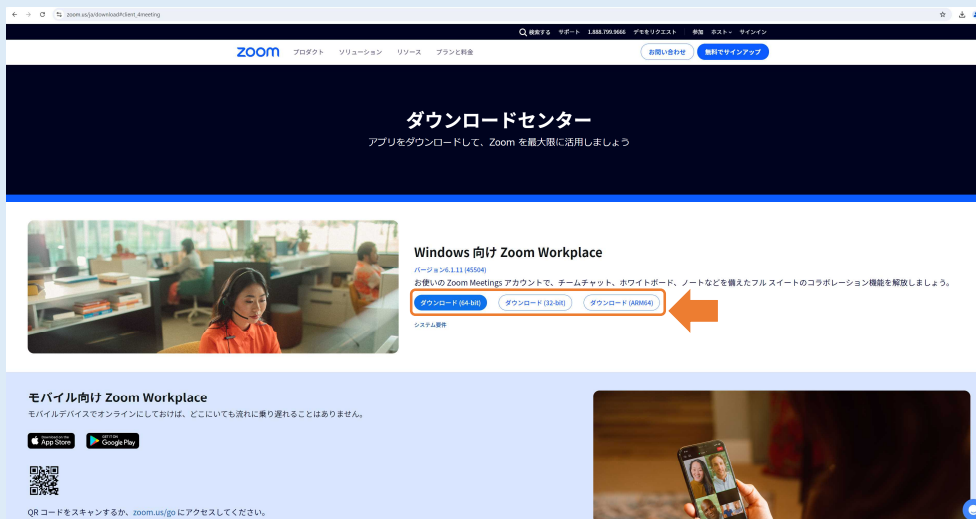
zoom.us/ja/download#client_4meeting

検索する サポート 1.888.799.9666 デモをリクエスト 参加 ホスト サインイン

zoom プロダクト ソリューション リソース プランと料金 お問い合わせ 無料でサインアップ

ダウンロードセンター

アプリをダウンロードして、Zoom を最大限に活用しましょう

Windows 向け Zoom Workplace

バージョン6.1.11 (45504)

お使いの Zoom Meetings アカウントで、チームチャット、ホワイトボード、ノートなどを備えたフル スイートのコラボレーション機能を解放しましょう。

ダウンロード (64-bit) ダウンロード (32-bit) ダウンロード (ARM64)

システム要件

モバイル向け Zoom Workplace

モバイルデバイスでオンラインにしておけば、どこにいても流れに乗り遅れることはありません。

Download on the App Store GET IT ON Google Play

QR コードをスキャンするか、zoom.us/go にアクセスしてください。